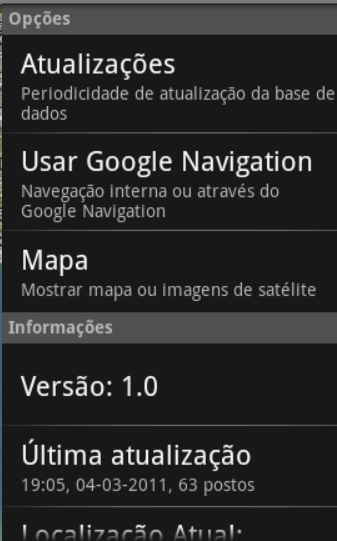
Opções

Atualizações
Periodicidade de atualização da base de dados

Usar Google Navigation
Navegação interna ou através do Google Navigation

Mapa
Mostrar mapa ou imagens de satélite

Informações

Versão: 1.0

Última atualização
19:05, 04-03-2011, 63 postos

Localização Atual: